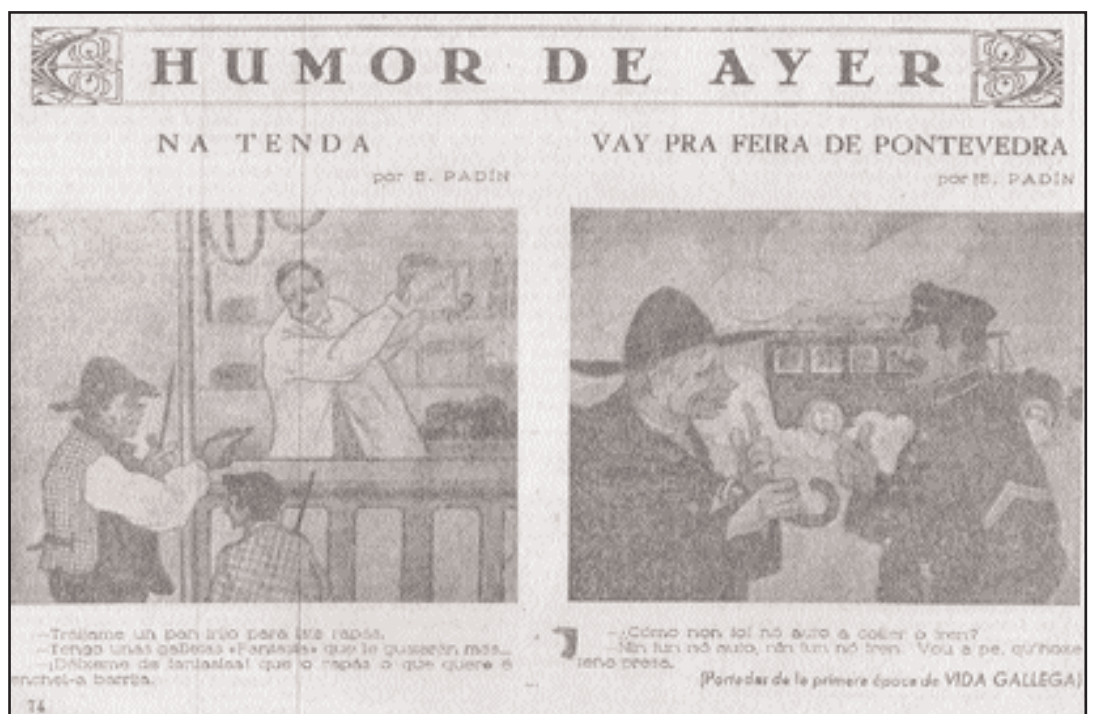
HUMOR DE AYER

NA TENDA

por E. PADÍN

—Tráiame un pan trigo para iste rapás.
—Tengo unas galletas «Fantasía» que le gustarán más...
—¡Déixeme de fantasías! que o rapás o que quere é enchel-a barriga.

VAY PRA FEIRA DE PONTEVEDRA

por E. PADÍN

—¿Cómo non fol nó auto a coller o tren?
—Nin fun nó auto, nin fun nó tren. Vou a pe, qu'hoxe teño presa.

(Portadas de la primera época de VIDA GALLEGA)

74